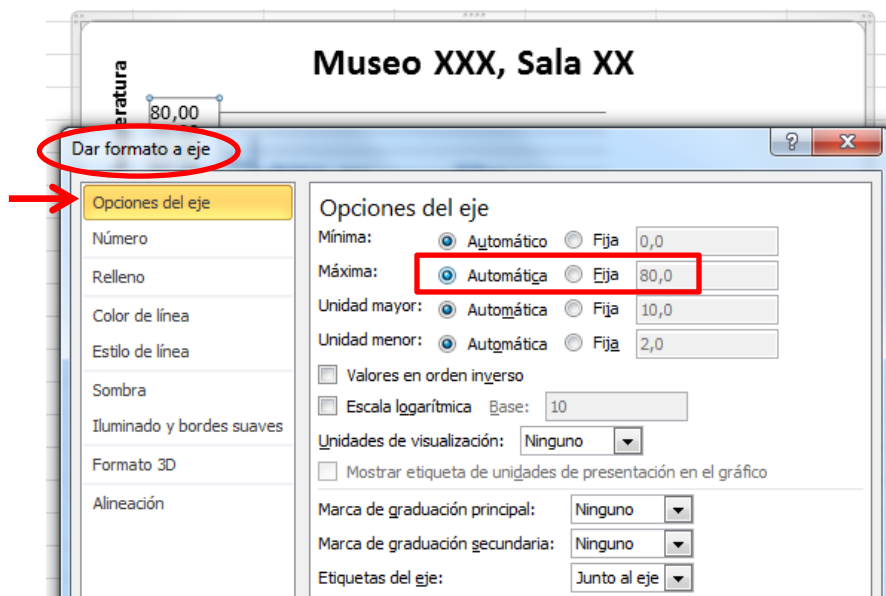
Museo XXX, Sala XX

eratura

80,00

Dar formato a eje

?

X

Opciones del eje

Número

Relleno

Color de línea

Estilo de línea

Sombra

Iluminado y bordes suaves

Formato 3D

Alineación

Opciones del eje

Mínima: Automático Fija 0,0

Máxima: Automática Fija 80,0

Unidad mayor: Automático Fija 10,0

Unidad menor: Automático Fija 2,0

Valores en orden inverso

Escala logarítmica Base: 10

Unidades de visualización: Ninguno

Mostrar etiqueta de unidades de presentación en el gráfico

Marca de graduación principal: Ninguno

Marca de graduación secundaria: Ninguno

Etiquetas del eje: Junto al eje